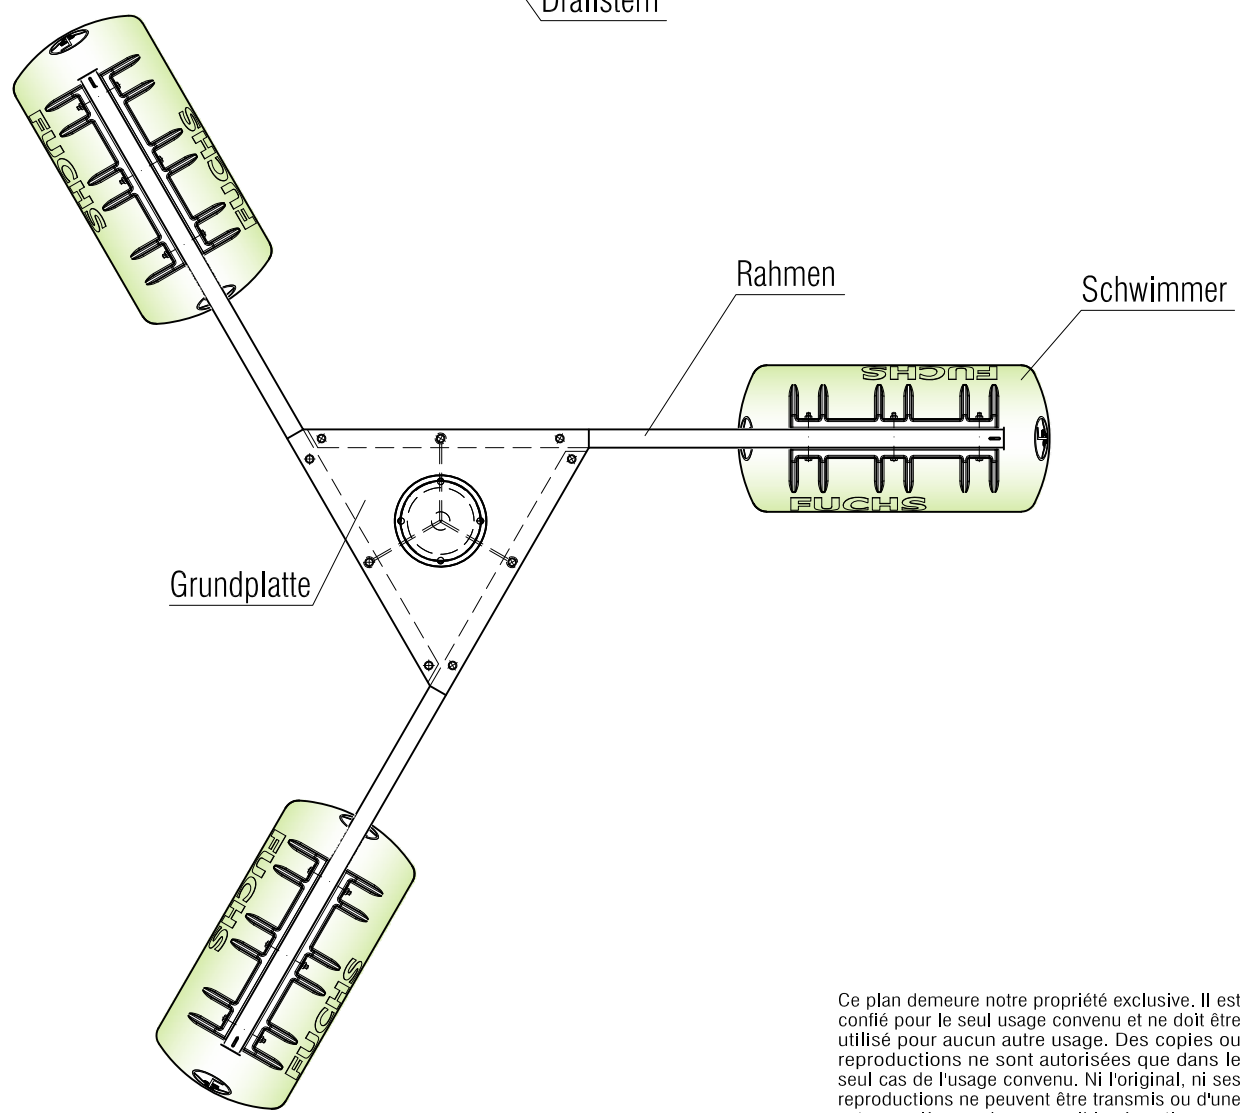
Drallstern

Rahmen

Schwimmer

FUCHS

FUCHS

FUCHS

FUCHS

FUCHS

FUCHS

Grundplatte

Ce plan demeure notre propriété exclusive. Il est confié pour le seul usage convenu et ne doit être utilisé pour aucun autre usage. Des copies ou reproductions ne sont autorisées que dans le seul cas de l'usage convenu. Ni l'original, ni ses reproductions ne peuvent être transmis ou d'une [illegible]